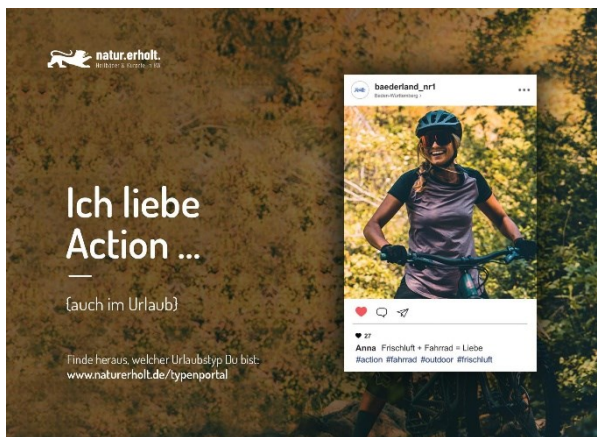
natur.erholt.
Heilbäder & Kurorte in BW

Ich liebe Action ...

(auch im Urlaub)

Finde heraus, welcher Urlaubstyp Du bist:
www.naturerholt.de/typenportal

baederland_nr1
Baden-Württemberg

27
Anna Frischluft + Fahrrad = Liebe
#action #fahrrad #outdoor #frischluft